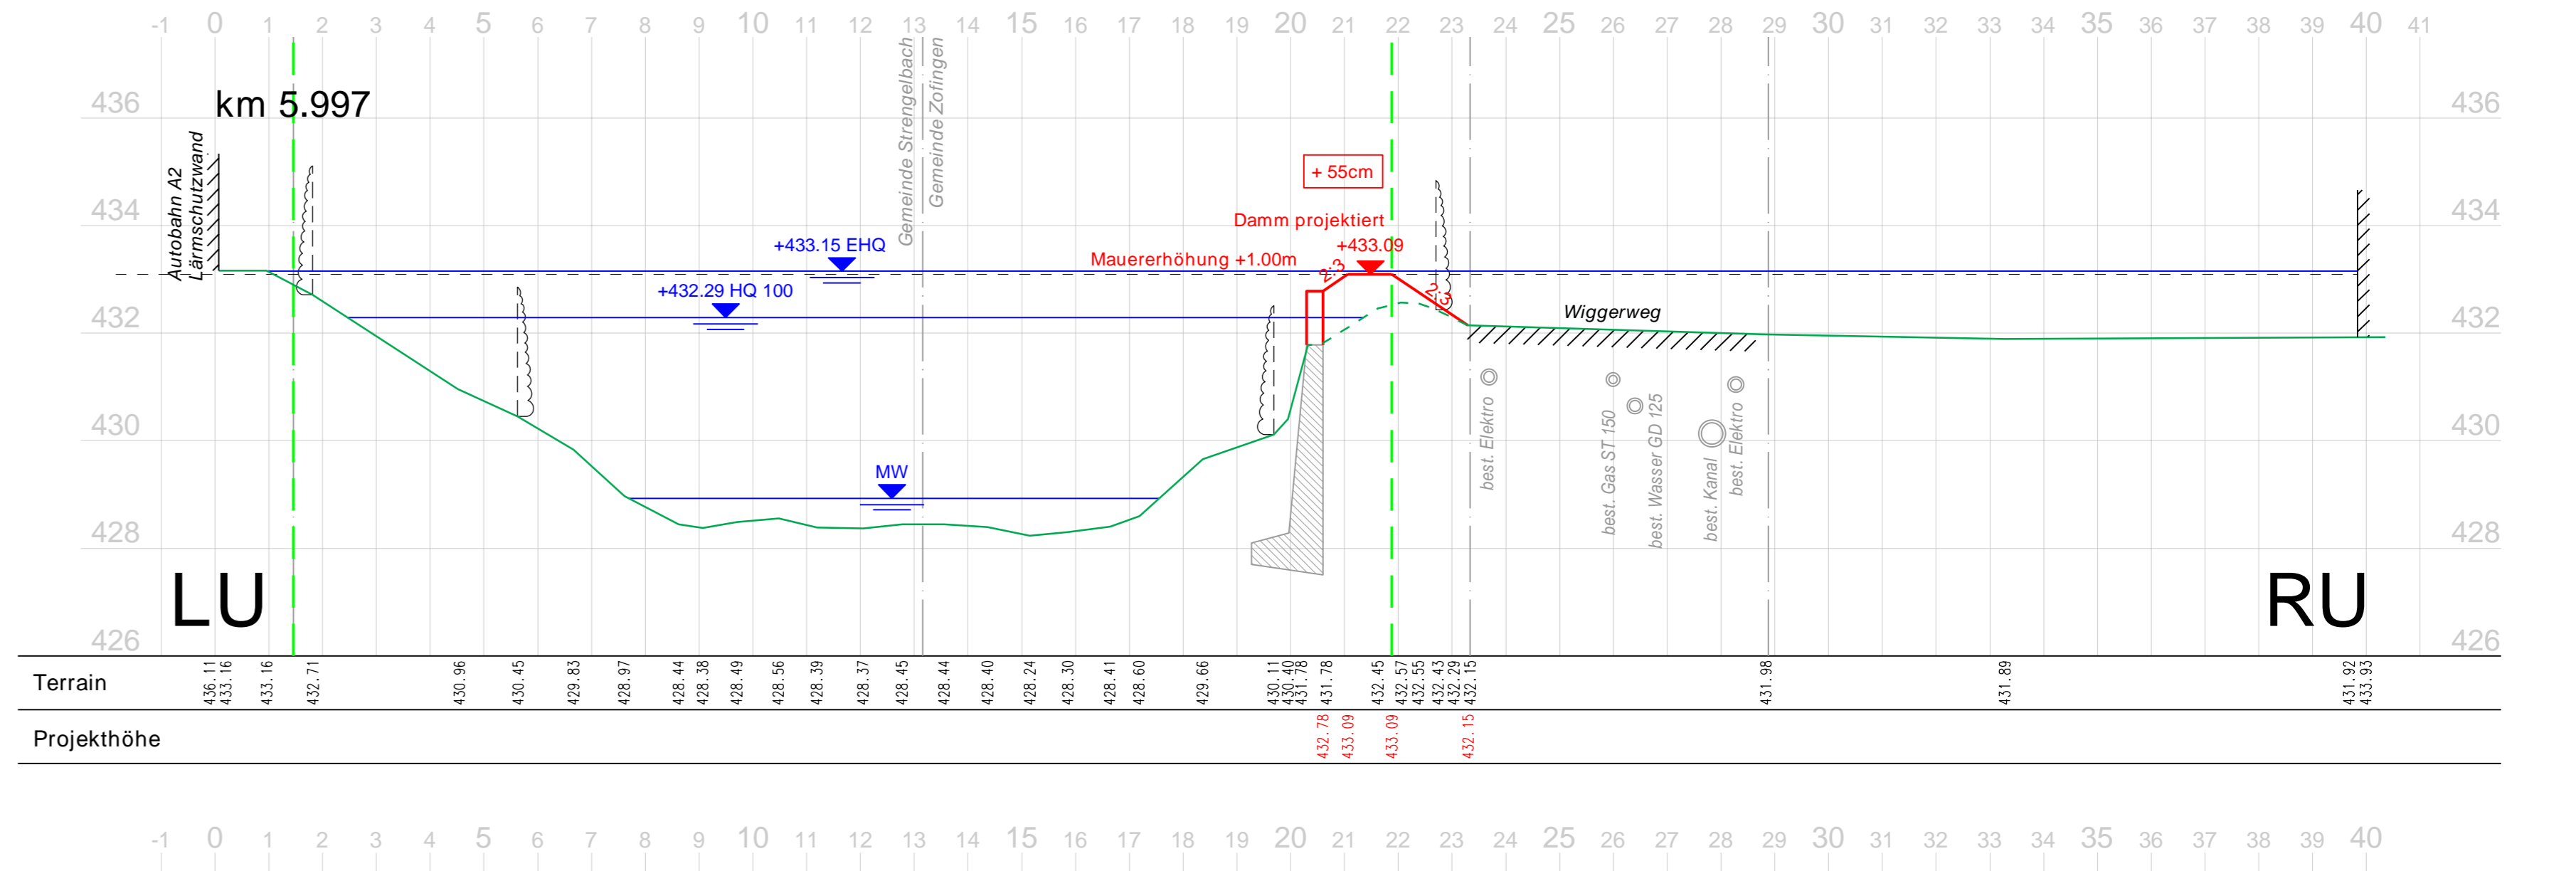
-1 0 1 2 3 4 5 6 7 8 9 10 11 12 13 14 15 16 17 18 19 20 21 22 23 24 25 26 27 28 29 30 31 32 33 34 35 36 37 38 39 40 41

436
434
432
430
428
426

km 5.997

Autobahn A2 Lärmschutzwand

Gemeinde Strengelbach
Gemeinde Zofingen

+433.15 EHQ
+432.29 HQ 100
MW

+ 55cm
Damm projektiert
+433.09
Mauererhöhung +1.00m
2:3
2:3

Wiggerweg

best. Elektro
best. Gas ST 150
best. Wasser GD 125
best. Kanal
best. Elektro

LU
RU

436
434
432
430
428
426

Terrain 436.11 433.16 433.16 432.71 430.96 430.45 429.83 428.97 428.44 428.38 428.49 428.56 428.39 428.37 428.45 428.44 428.40 428.24 428.30 428.41 428.60 429.66 430.11 430.40 431.78 432.45 432.57 432.55 432.43 432.29 432.15 431.98 431.89 431.92 433.93

Projekthöhe 432.78 433.09 433.09 432.15

-1 0 1 2 3 4 5 6 7 8 9 10 11 12 13 14 15 16 17 18 19 20 21 22 23 24 25 26 27 28 29 30 31 32 33 34 35 36 37 38 39 40